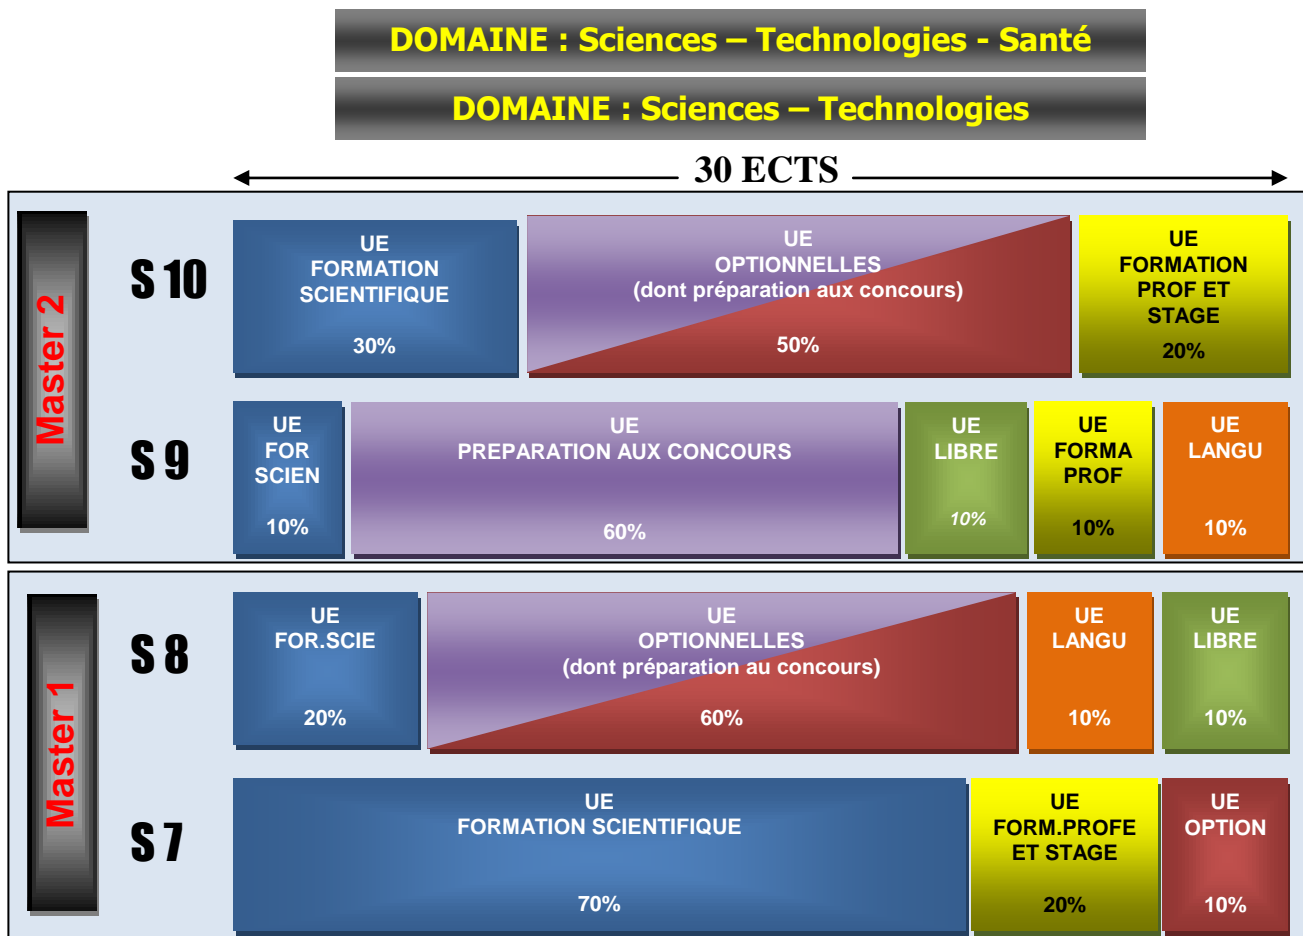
DOMAINE : Sciences – Technologies - Santé

DOMAINE : Sciences – Technologies

30 ECTS

Master 2

S 10

UE FORMATION SCIENTIFIQUE 30%

UE OPTIONNELLES (dont préparation aux concours) 50%

UE FORMATION PROF ET STAGE 20%

S 9

UE FOR SCIEN 10%

UE PREPARATION AUX CONCOURS 60%

UE LIBRE 10%

UE FORMA PROF 10%

UE LANGU 10%

Master 1

S 8

UE FOR.SCIE 20%

UE OPTIONNELLES (dont préparation au concours) 60%

UE LANGU 10%

UE LIBRE 10%

S 7

UE FORMATION SCIENTIFIQUE 70%

UE FORM.PROFE ET STAGE 20%

UE OPTION 10%